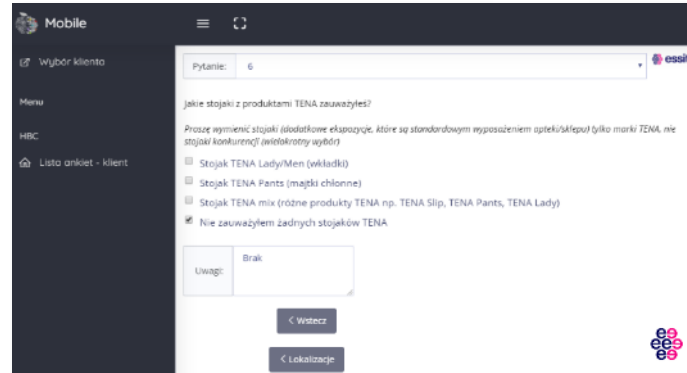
Mobile

Wybór klienta

Menu

HBC

Lista ankiet - klient

Pytanie: 6

essi

Jakie stojaki z produktami TENA zauważyłeś?

Proszę wymienić stojaki (dodatkowe ekspozycje, które są standardowym wyposażeniem apteki/sklepu) tylko marki TENA, nie stojaki konkurencji (wielokrotny wybór)

Stojak TENA Lady/Men (wkładki)

Stojak TENA Pants (majtki chłonne)

Stojak TENA mix (różne produkty TENA np. TENA Slip, TENA Pants, TENA Lady)

Nie zauważyłem żadnych stojaków TENA

Uwagi: Brak

< Wstecz

< Lokalizacje